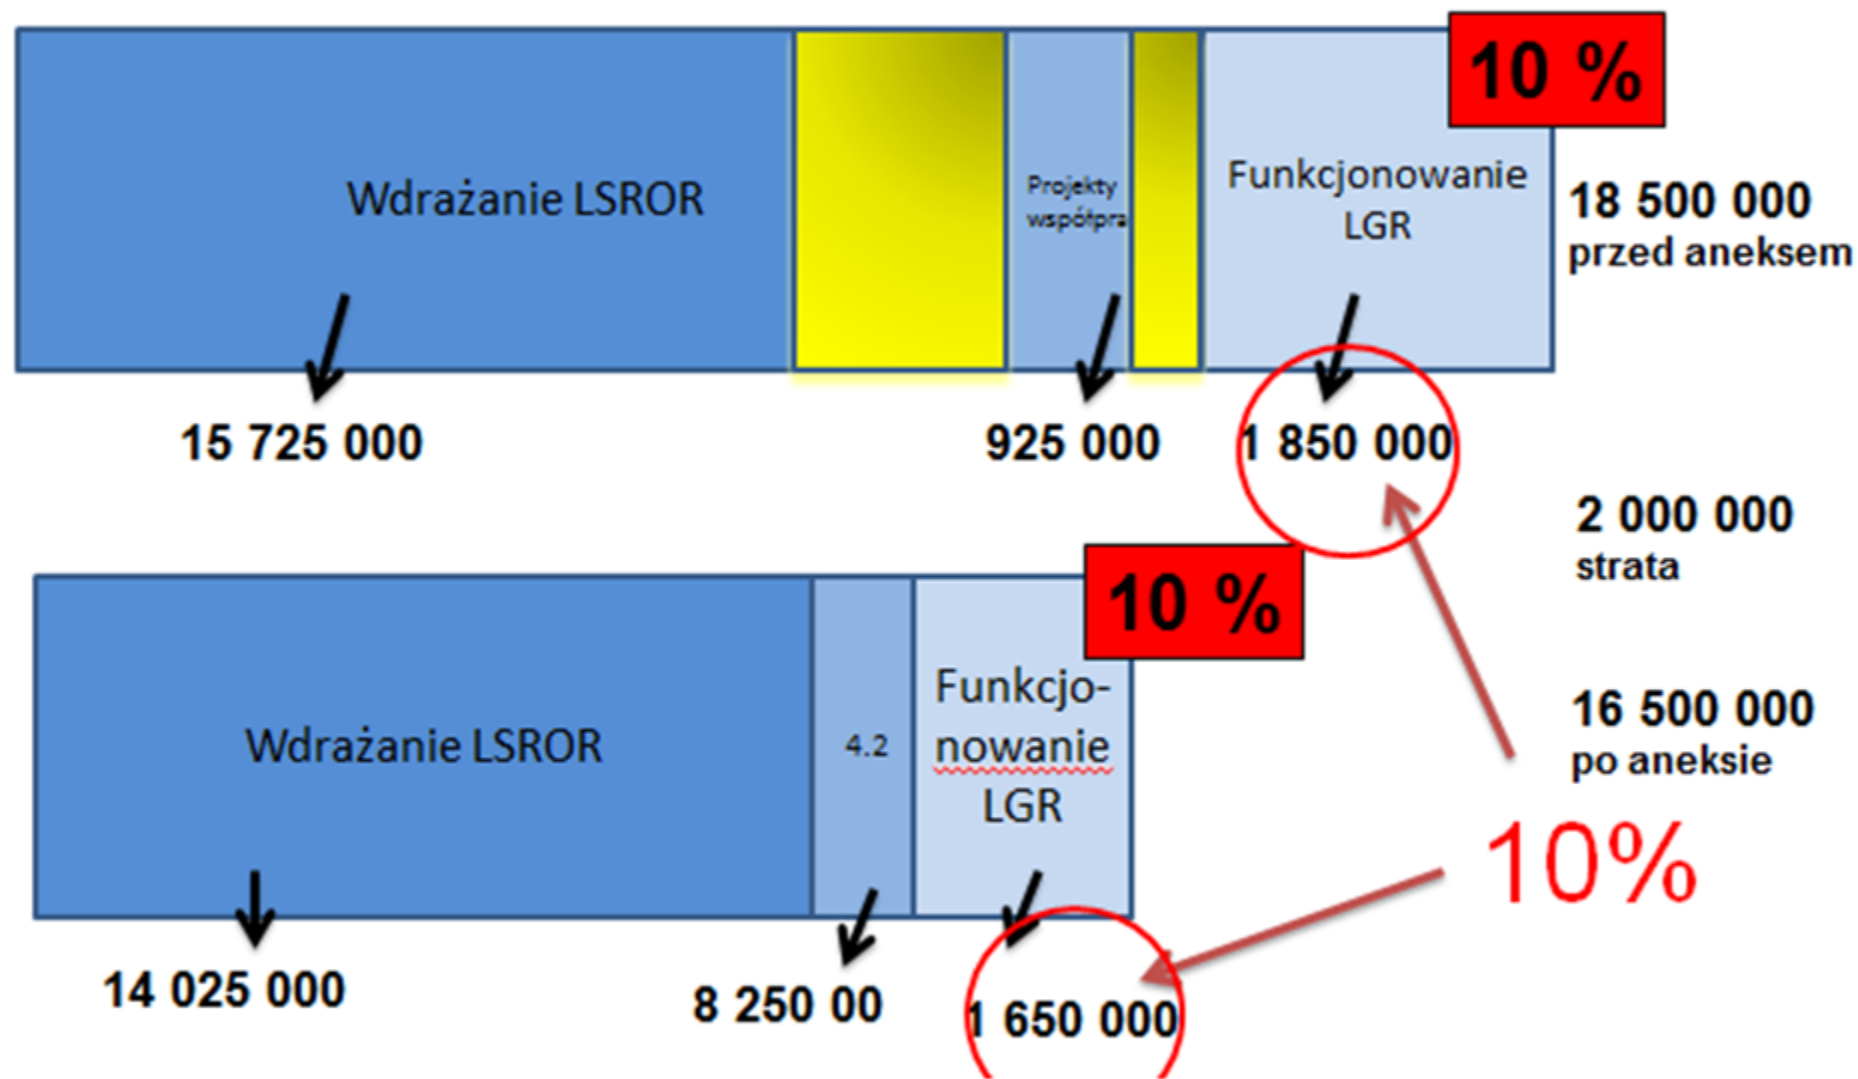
10 %

Wdrażanie LSROR

Projekty współpra

Funkcjonowanie LGR

18 500 000
przed aneksem

15 725 000

925 000

1 850 000

2 000 000
strata

10 %

Wdrażanie LSROR

4.2

Funkcjonowanie LGR

16 500 000
po aneksie

10%

14 025 000

8 250 00

1 650 000